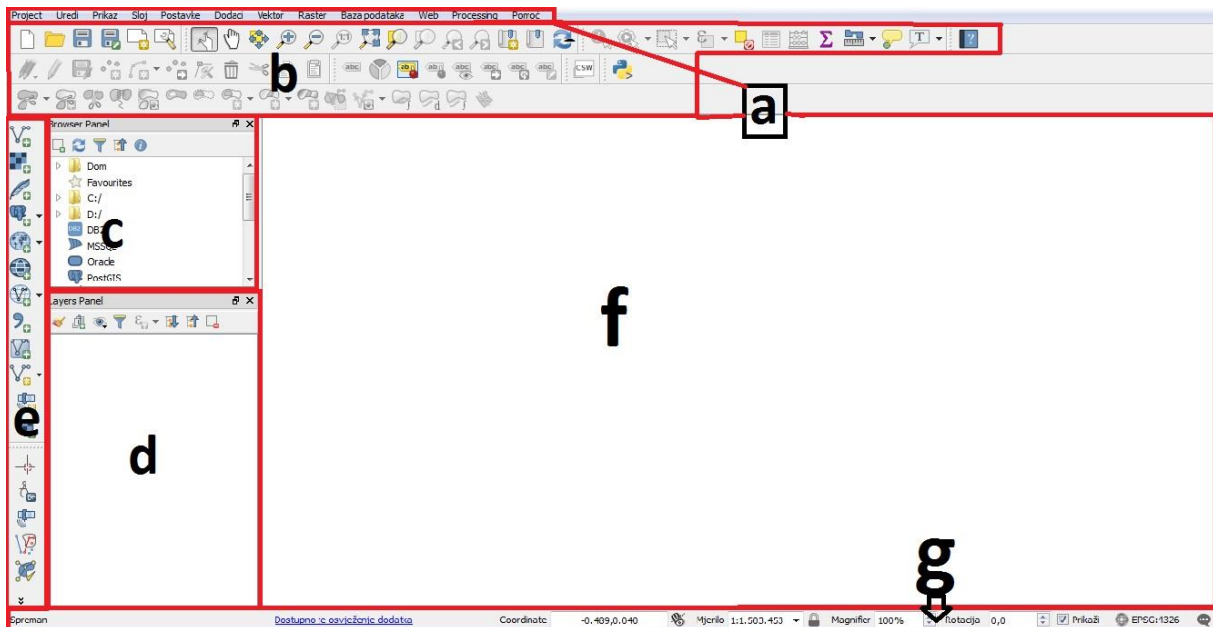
Project Uredi Prikaz Sloj Postavke Dodaci Vektor Raster Baza podataka Web Processing Pomoć

a

b

Browser Panel

Dom
Favourites
C:/
D:/
DB2
MSSQL
Oracle
PostGIS

c

Layers Panel

d

e

f

g

Spreman

Dostupno je osvježenje dodatka

Coordinate -0.409,0.040

Mjerilo 1:1.503.453

Magnifier 100%

Rotacija 0,0

Prikaži

EPSG:4326